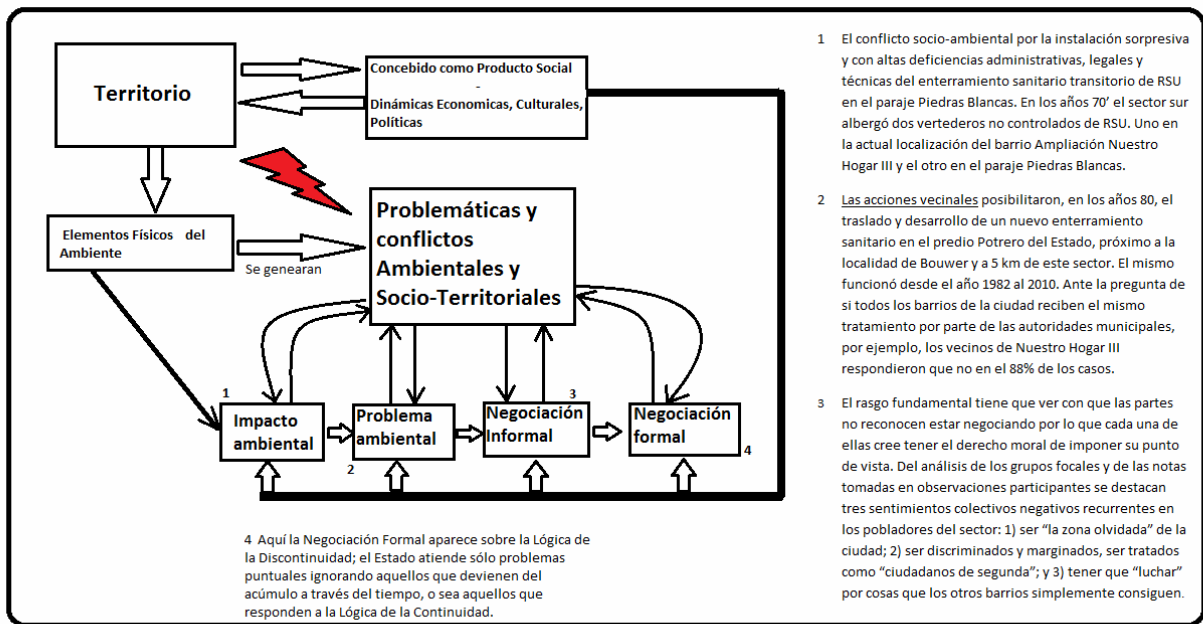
Territorio

Concebido como Producto Social
-
Dinámicas Economicas, Culturales, Politícas

Elementos Físicos del Ambiente

Se genearan

Problemáticas y conflictos Ambientales y Socio-Territoriales

1

Impacto ambiental

Problema ambiental

2

3

Negociación Informal

Negociación formal

4

4 Aquí la Negociación Formal aparece sobre la Lógica de la Discontinuidad; el Estado atiende sólo problemas puntuales ignorando aquellos que devienen del acúmulo a través del tiempo, o sea aquellos que responden a la Lógica de la Continuidad.

1 El conflicto socio-ambiental por la instalación sorpresiva y con altas deficiencias administrativas, legales y técnicas del enterramiento sanitario transitorio de RSU en el paraje Piedras Blancas. En los años 70' el sector sur albergó dos vertederos no controlados de RSU. Uno en la actual localización del barrio Ampliación Nuestro Hogar III y el otro en el paraje Piedras Blancas.

2 Las acciones vecinales posibilitaron, en los años 80, el traslado y desarrollo de un nuevo enterramiento sanitario en el predio Potrero del Estado, próximo a la localidad de Bouwer y a 5 km de este sector. El mismo funcionó desde el año 1982 al 2010. Ante la pregunta de si todos los barrios de la ciudad reciben el mismo tratamiento por parte de las autoridades municipales, por ejemplo, los vecinos de Nuestro Hogar III respondieron que no en el 88% de los casos.

3 El rasgo fundamental tiene que ver con que las partes no reconocen estar negociando por lo que cada una de ellas cree tener el derecho moral de imponer su punto de vista. Del análisis de los grupos focales y de las notas tomadas en observaciones participantes se destacan tres sentimientos colectivos negativos recurrentes en los pobladores del sector: 1) ser "la zona olvidada" de la ciudad; 2) ser discriminados y marginados, ser tratados como "ciudadanos de segunda"; y 3) tener que "luchar" por cosas que los otros barrios simplemente consiguen.